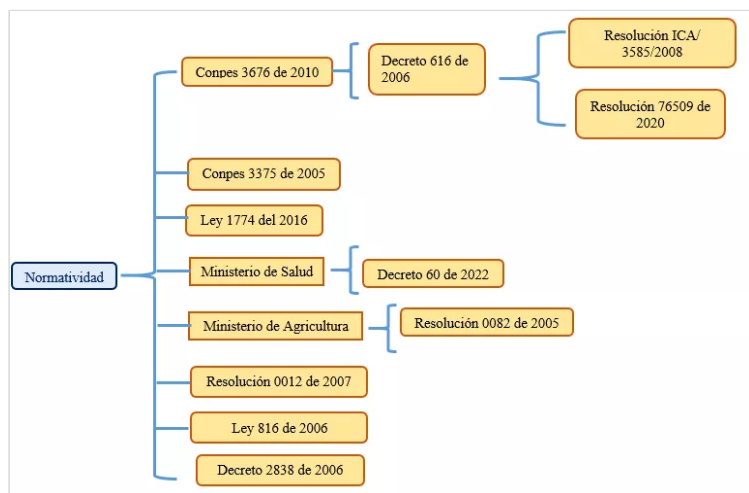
Normatividad

Conpes 3676 de 2010

Decreto 616 de 2006

Resolución ICA/ 3585/2008

Resolución 76509 de 2020

Conpes 3375 de 2005

Ley 1774 del 2016

Ministerio de Salud

Decreto 60 de 2022

Ministerio de Agricultura

Resolución 0082 de 2005

Resolución 0012 de 2007

Ley 816 de 2006

Decreto 2838 de 2006